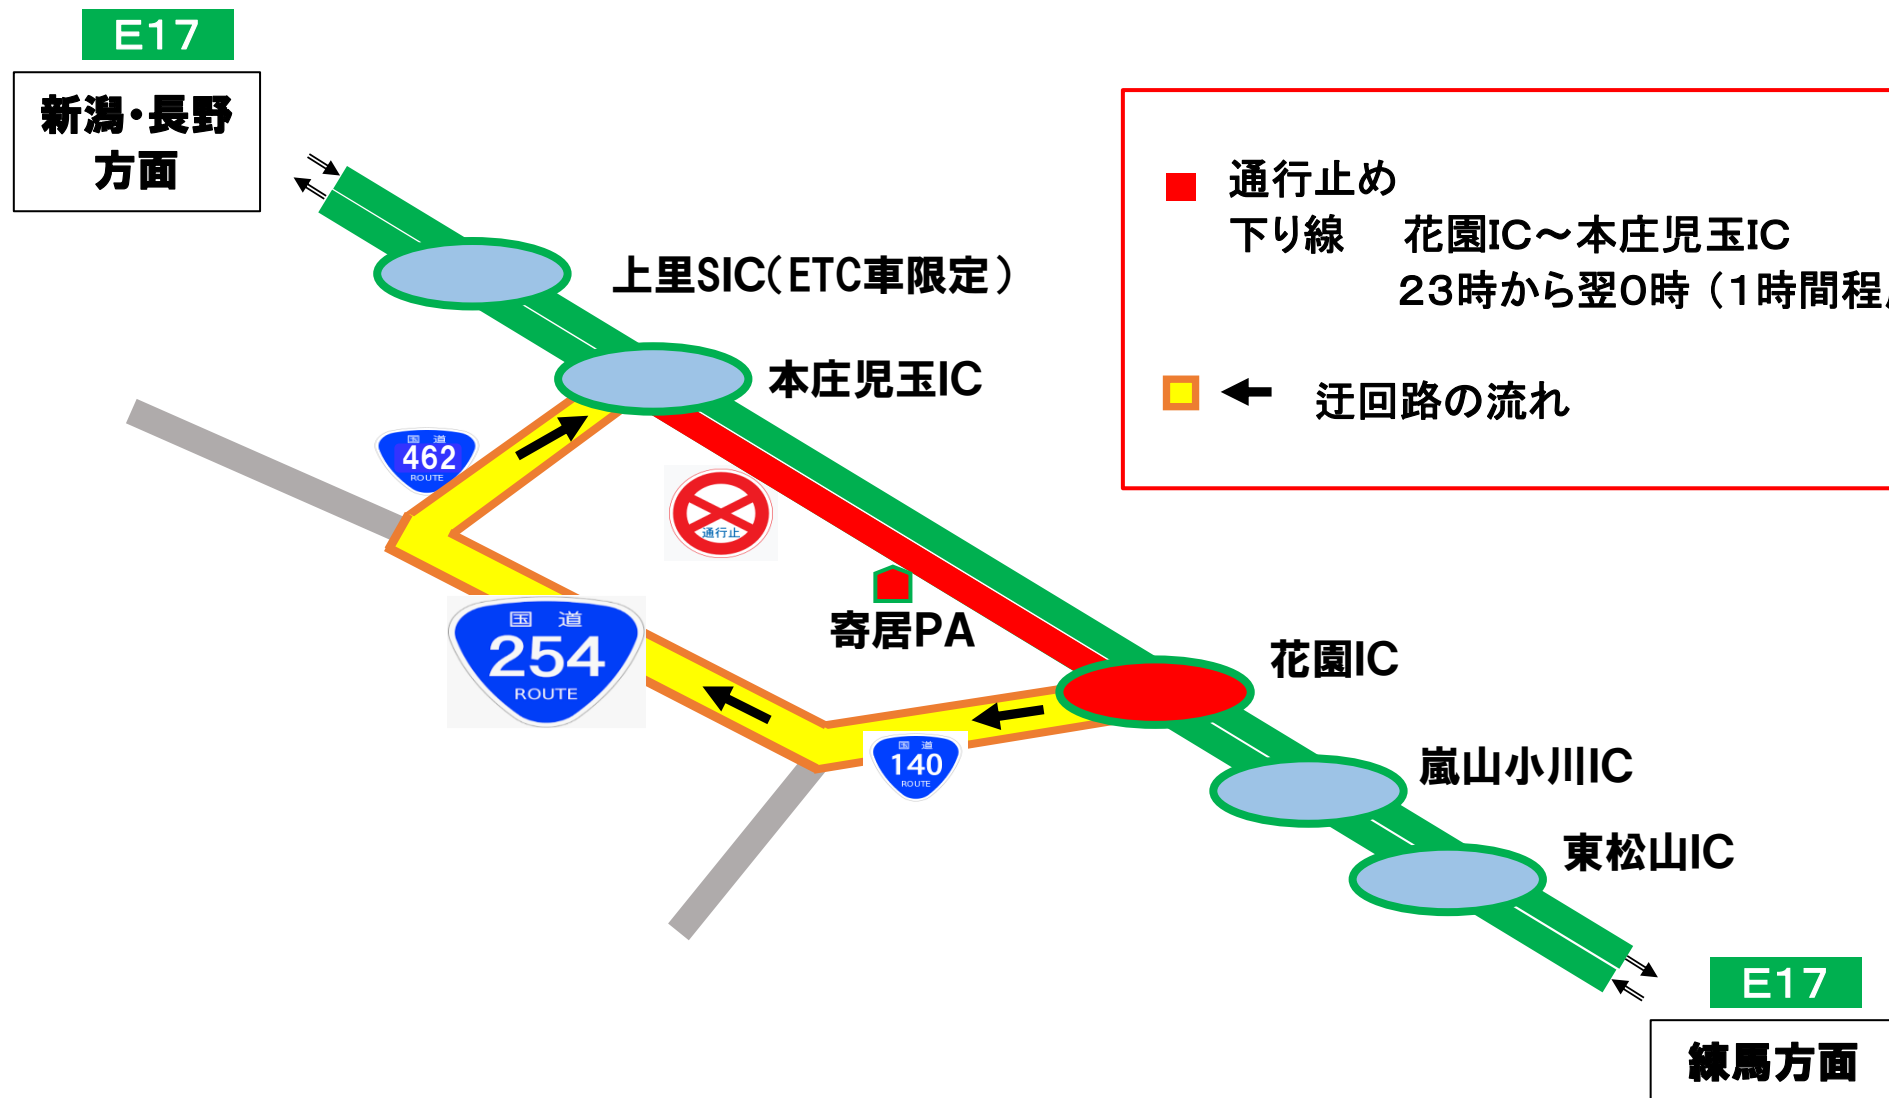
E17

新潟・長野方面

通行止め
下り線　花園IC～本庄児玉IC
23時から翌0時（1時間程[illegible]

迂回路の流れ

上里SIC（ETC車限定）

本庄児玉IC

国道
462
ROUTE

通行止

寄居PA

国　道
254
ROUTE

花園IC

国道
140
ROUTE

嵐山小川IC

東松山IC

E17

練馬方面